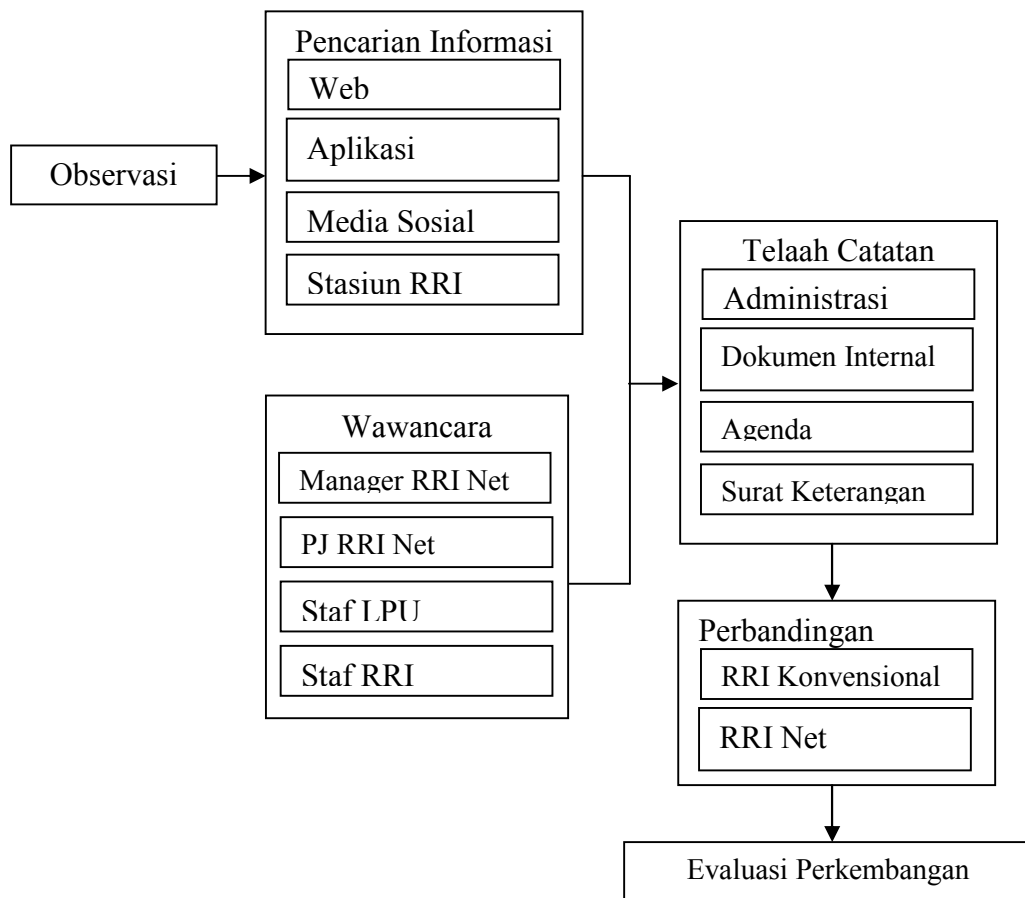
Observasi

Pencarian Informasi
Web
Aplikasi
Media Sosial
Stasiun RRI

Wawancara
Manager RRI Net
PJ RRI Net
Staf LPU
Staf RRI

Telaah Catatan
Administrasi
Dokumen Internal
Agenda
Surat Keterangan

Perbandingan
RRI Konvensional
RRI Net

Evaluasi Perkembangan